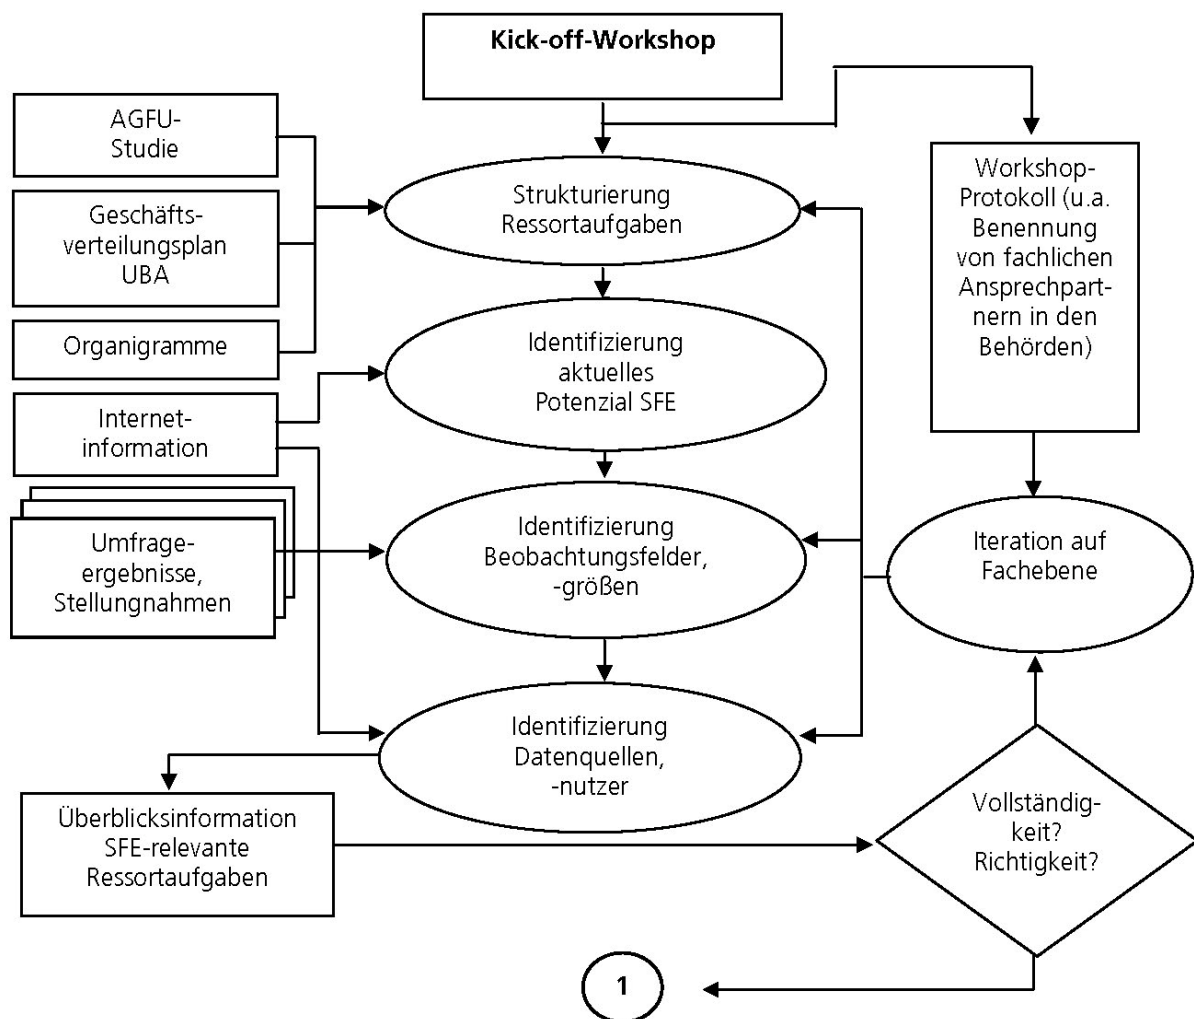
Kick-off-Workshop

AGFU-Studie

Geschäftsverteilungsplan UBA

Organigramme

Internetinformation

Umfrageergebnisse, Stellungnahmen

Strukturierung Ressortaufgaben

Identifizierung aktuelles Potenzial SFE

Identifizierung Beobachtungsfelder, -größen

Identifizierung Datenquellen, -nutzer

Workshop-Protokoll (u.a. Benennung von fachlichen Ansprechpartnern in den Behörden)

Iteration auf Fachebene

Überblicksinformation SFE-relevante Ressortaufgaben

Vollständigkeit? Richtigkeit?

1